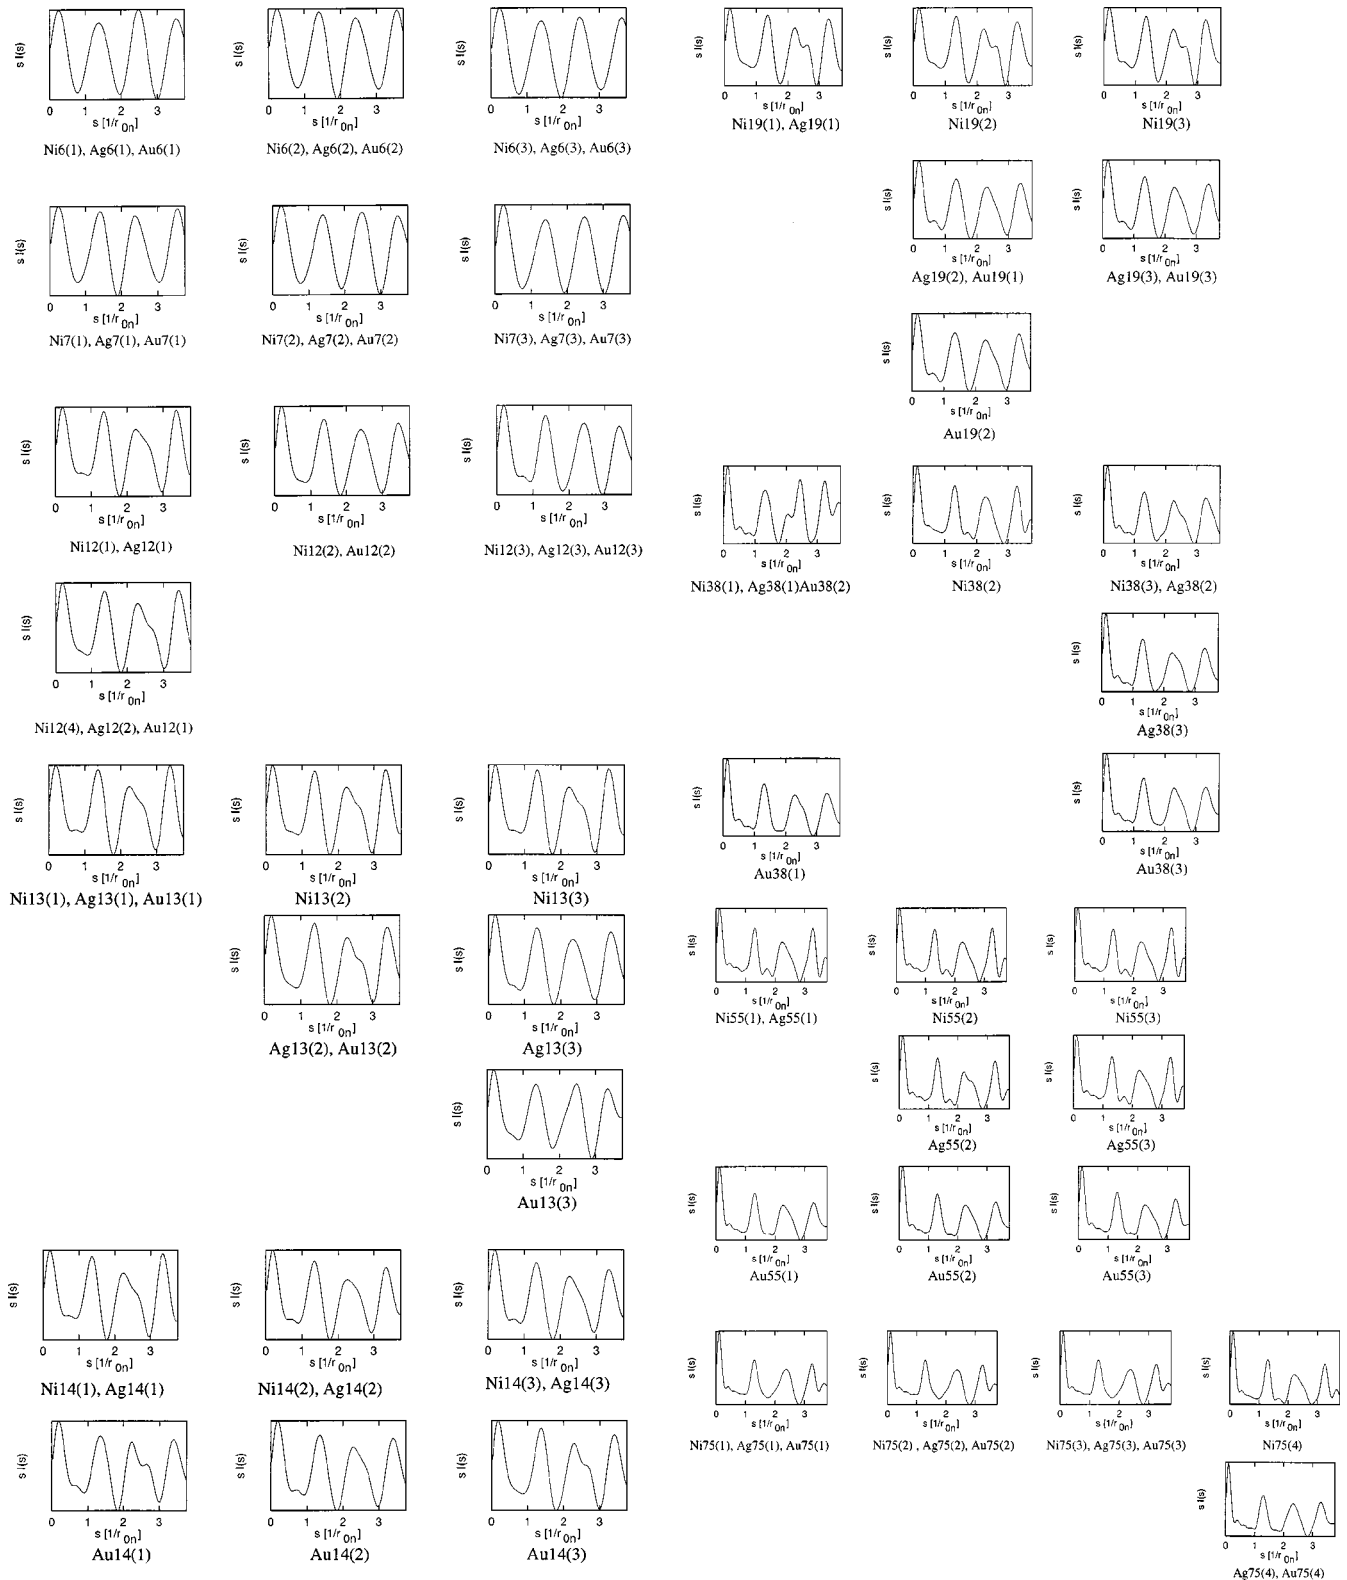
s I(s)
0 1 2 3
s [1/r 0n]
Ni6(1), Ag6(1), Au6(1)

s I(s)
0 1 2 3
s [1/r 0n]
Ni6(2), Ag6(2), Au6(2)

s I(s)
0 1 2 3
s [1/r 0n]
Ni6(3), Ag6(3), Au6(3)

s I(s)
0 1 2 3
s [1/r 0n]
Ni19(1), Ag19(1)

s I(s)
0 1 2 3
s [1/r 0n]
Ni19(2)

s I(s)
0 1 2 3
s [1/r 0n]
Ni19(3)

s I(s)
0 1 2 3
s [1/r 0n]
Ag19(2), Au19(1)

s I(s)
0 1 2 3
s [1/r 0n]
Ag19(3), Au19(3)

s I(s)
0 1 2 3
s [1/r 0n]
Ni7(1), Ag7(1), Au7(1)

s I(s)
0 1 2 3
s [1/r 0n]
Ni7(2), Ag7(2), Au7(2)

s I(s)
0 1 2 3
s [1/r 0n]
Ni7(3), Ag7(3), Au7(3)

s I(s)
0 1 2 3
s [1/r 0n]
Au19(2)

s I(s)
0 1 2 3
s [1/r 0n]
Ni12(1), Ag12(1)

s I(s)
0 1 2 3
s [1/r 0n]
Ni12(2), Au12(2)

s I(s)
0 1 2 3
s [1/r 0n]
Ni12(3), Ag12(3), Au12(3)

s I(s)
0 1 2 3
s [1/r 0n]
Ni38(1), Ag38(1)Au38(2)

s I(s)
0 1 2 3
s [1/r 0n]
Ni38(2)

s I(s)
0 1 2 3
s [1/r 0n]
Ni38(3), Ag38(2)

s I(s)
0 1 2 3
s [1/r 0n]
Ni12(4), Ag12(2), Au12(1)

s I(s)
0 1 2 3
s [1/r 0n]
Ag38(3)

s I(s)
0 1 2 3
s [1/r 0n]
Ni13(1), Ag13(1), Au13(1)

s I(s)
0 1 2 3
s [1/r 0n]
Ni13(2)

s I(s)
0 1 2 3
s [1/r 0n]
Ni13(3)

s I(s)
0 1 2 3
s [1/r 0n]
Au38(1)

s I(s)
0 1 2 3
s [1/r 0n]
Au38(3)

s I(s)
0 1 2 3
s [1/r 0n]
Ag13(2), Au13(2)

s I(s)
0 1 2 3
s [1/r 0n]
Ag13(3)

s I(s)
0 1 2 3
s [1/r 0n]
Ni55(1), Ag55(1)

s I(s)
0 1 2 3
s [1/r 0n]
Ni55(2)

s I(s)
0 1 2 3
s [1/r 0n]
Ni55(3)

s I(s)
0 1 2 3
s [1/r 0n]
Ag55(2)

s I(s)
0 1 2 3
s [1/r 0n]
Ag55(3)

s I(s)
0 1 2 3
s [1/r 0n]
Au13(3)

s I(s)
0 1 2 3
s [1/r 0n]
Au55(1)

s I(s)
0 1 2 3
s [1/r 0n]
Au55(2)

s I(s)
0 1 2 3
s [1/r 0n]
Au55(3)

s I(s)
0 1 2 3
s [1/r 0n]
Ni14(1), Ag14(1)

s I(s)
0 1 2 3
s [1/r 0n]
Ni14(2), Ag14(2)

s I(s)
0 1 2 3
s [1/r 0n]
Ni14(3), Ag14(3)

s I(s)
0 1 2 3
s [1/r 0n]
Ni75(1), Ag75(1), Au75(1)

s I(s)
0 1 2 3
s [1/r 0n]
Ni75(2) , Ag75(2), Au75(2)

s I(s)
0 1 2 3
s [1/r 0n]
Ni75(3), Ag75(3), Au75(3)

s I(s)
0 1 2 3
s [1/r 0n]
Ni75(4)

s I(s)
0 1 2 3
s [1/r 0n]
Au14(1)

s I(s)
0 1 2 3
s [1/r 0n]
Au14(2)

s I(s)
0 1 2 3
s [1/r 0n]
Au14(3)

s I(s)
0 1 2 3
s [1/r 0n]
Ag75(4), Au75(4)